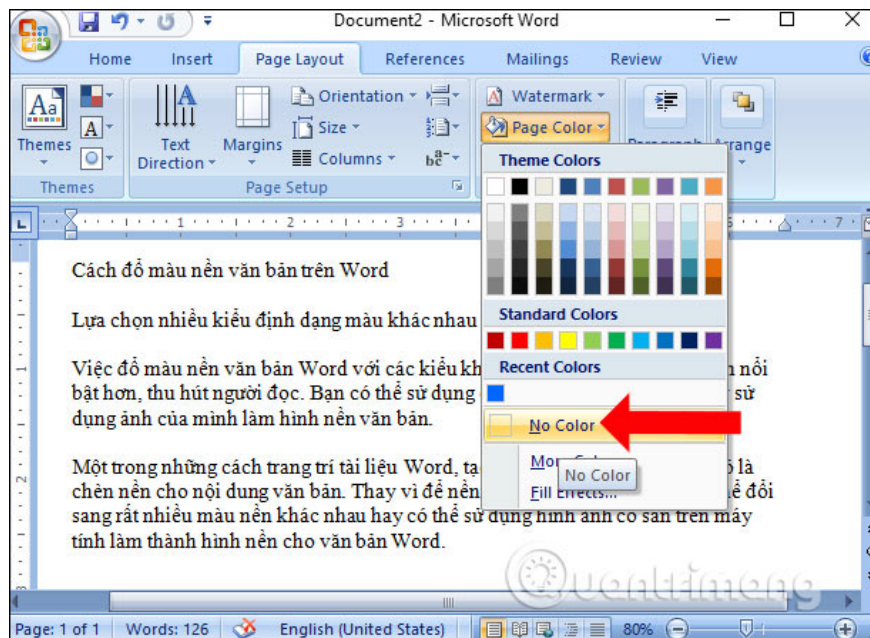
Document2 - Microsoft Word

Home Insert Page Layout References Mailings Review View

Themes
Text Direction
Margins
Orientation
Size
Columns
Themes
Page Setup
Watermark
Page Color
Arrange

Theme Colors
Standard Colors
Recent Colors
No Color
More Colors...
Fill Effects...
No Color

Cách đổ màu nền văn bản trên Word

Lựa chọn nhiều kiểu định dạng màu khác nhau

Việc đổ màu nền văn bản Word với các kiểu kh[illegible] nổi bật hơn, thu hút người đọc. Bạn có thể sử dụng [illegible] sử dụng ảnh của mình làm hình nền văn bản.

Một trong những cách trang trí tài liệu Word, tạ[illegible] là chèn nền cho nội dung văn bản. Thay vì để nền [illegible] ể đổi sang rất nhiều màu nền khác nhau hay có thể sử dụng hình ảnh có sẵn trên máy tính làm thành hình nền cho văn bản Word.

Quantrimang

Page: 1 of 1 Words: 126 English (United States) 80%